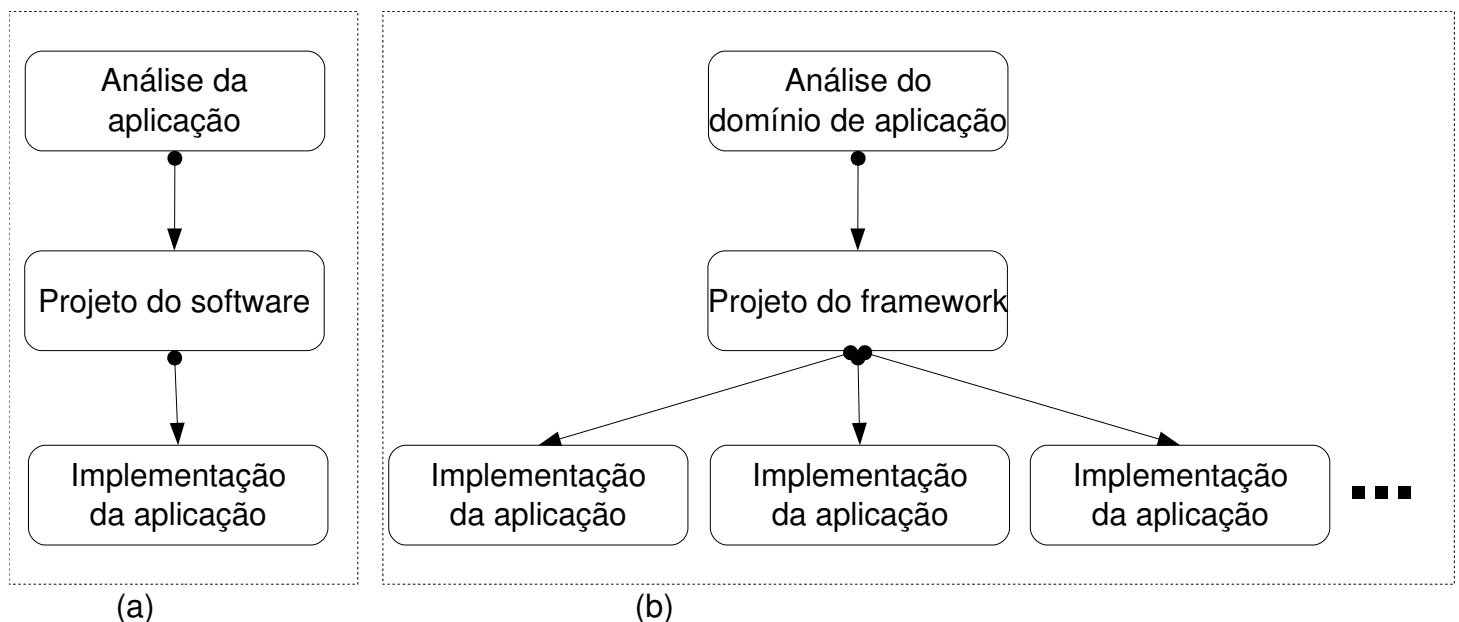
Análise da aplicação

Projeto do software

Implementação da aplicação

Análise do domínio de aplicação

Projeto do framework

Implementação da aplicação

Implementação da aplicação

Implementação da aplicação

(a)

(b)